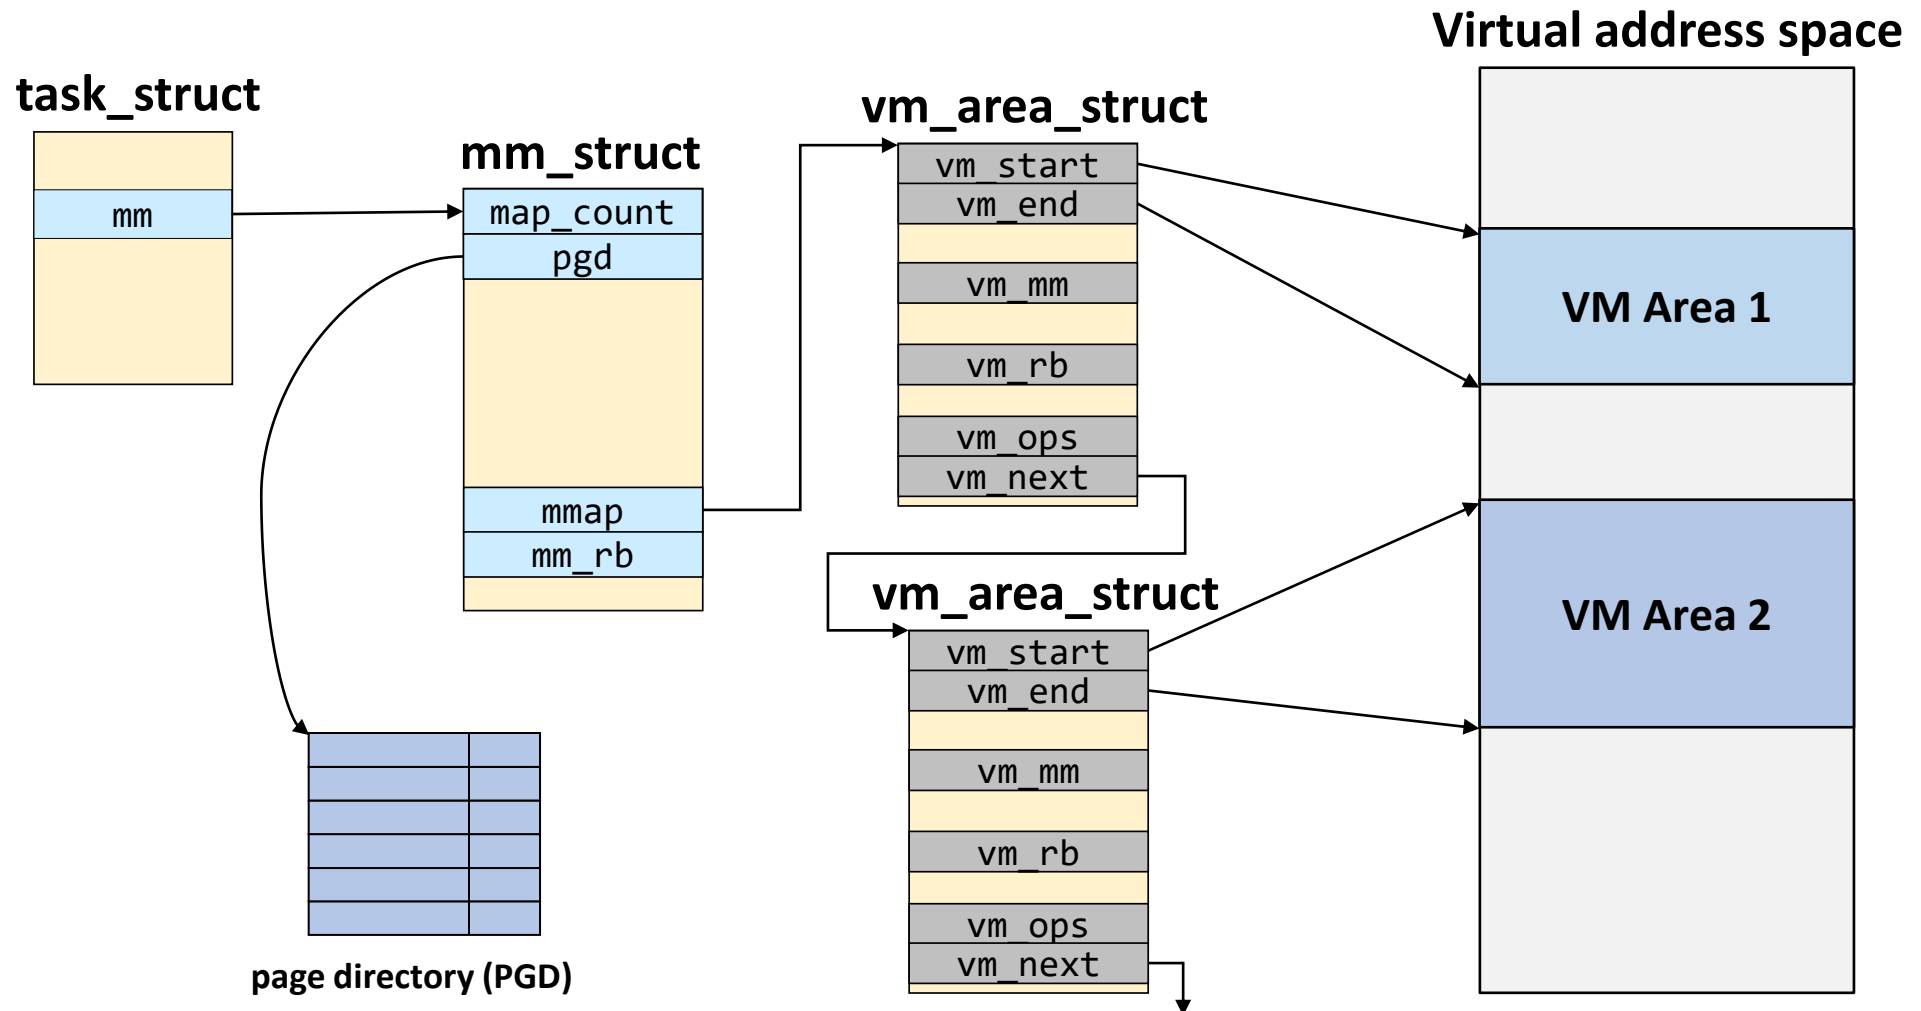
Virtual address space

task_struct

mm

mm_struct

map_count
pgd
mmap
mm_rb

vm_area_struct

vm_start
vm_end
vm_mm
vm_rb
vm_ops
vm_next

vm_area_struct

vm_start
vm_end
vm_mm
vm_rb
vm_ops
vm_next

VM Area 1

VM Area 2

page directory (PGD)